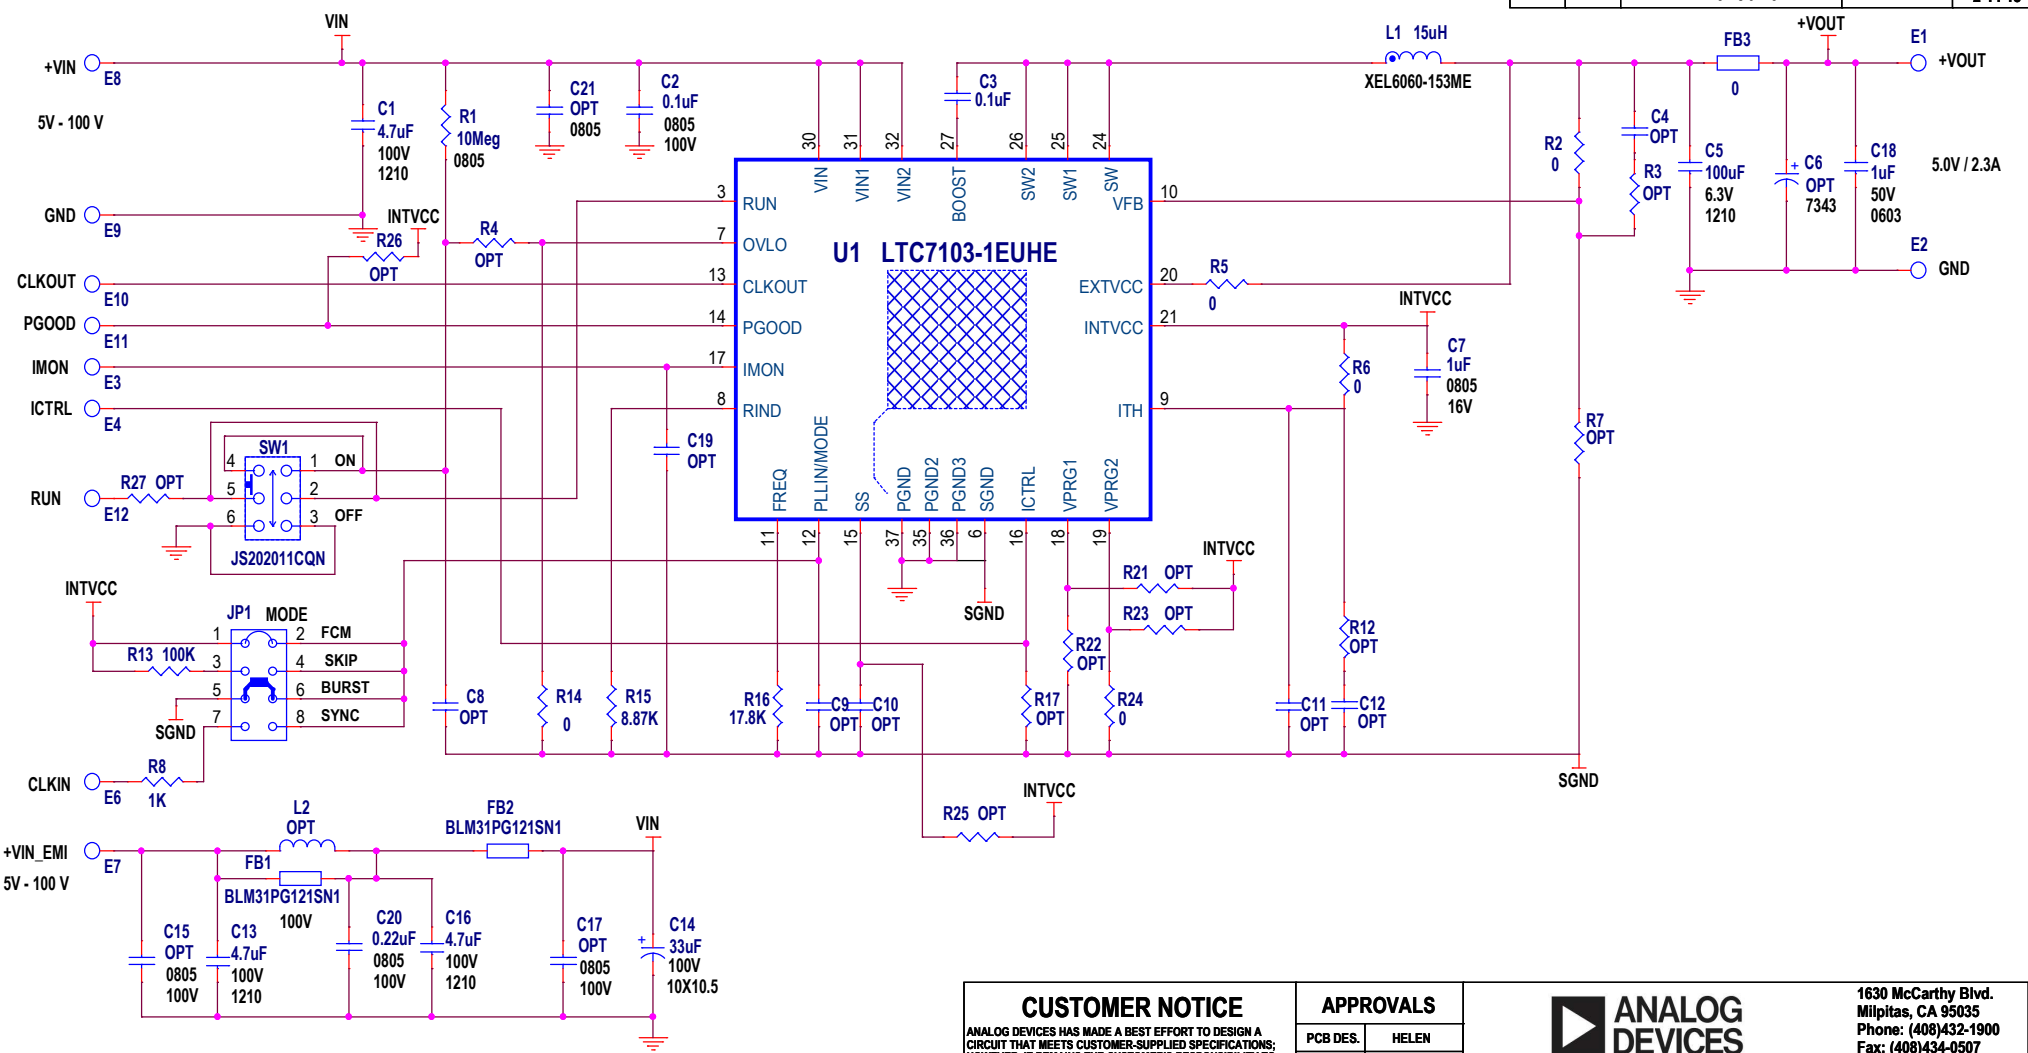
VIN
+VIN E8
5V - 100 V
C1 4.7uF 100V 1210
R1 10Meg 0805
C21 OPT 0805
C2 0.1uF 0805 100V
C3 0.1uF
L1 15uH
XEL6060-153ME
FB3
0
+VOUT
E1 +VOUT
GND E9
INTVCC
R26 OPT
R4 OPT
CLKOUT E10
PGOOD E11
IMON E3
ICTRL E4
RUN E12
R27 OPT
SW1
4 1 ON
5 2
6 3 OFF
JS202011CQN
INTVCC
JP1 MODE
1 2 FCM
R13 100K 3 4 SKIP
5 6 BURST
7 8 SYNC
SGND
CLKIN E6
R8 1K
30 31 32 27 26 25 24
VIN VIN1 VIN2 BOOST SW2 SW1 SW
3 RUN
7 OVLO
13 CLKOUT
14 PGOOD
17 IMON
8 RIND
U1 LTC7103-1EUHE
10 VFB
20 EXTVCC
21 INTVCC
9 ITH
FREQ PLLIN/MODE SS PGND PGND2 PGND3 SGND ICTRL VPRG1 VPRG2
11 12 15 37 35 36 6 16 18 19
C19 OPT
R2 0
C4 OPT
R3 OPT
C5 100uF 6.3V 1210
C6 OPT 7343
C18 1uF 50V 0603
5.0V / 2.3A
E2 GND
R5 0
INTVCC
R6 0
C7 1uF 0805 16V
R7 OPT
SGND
INTVCC
R21 OPT
R23 OPT
R22 OPT
R12 OPT
C8 OPT
R14 0
R15 8.87K
R16 17.8K
C9 OPT
C10 OPT
R17 OPT
R24 0
C11 OPT
C12 OPT
SGND
INTVCC
R25 OPT
L2 OPT
FB2 BLM31PG121SN1
VIN
+VIN_EMI E7
5V - 100 V
FB1
BLM31PG121SN1
100V
C15 OPT 0805 100V
C13 4.7uF 100V 1210
C20 0.22uF 0805 100V
C16 4.7uF 100V 1210
C17 OPT 0805 100V
C14 33uF 100V 10X10.5
CUSTOMER NOTICE
ANALOG DEVICES HAS MADE A BEST EFFORT TO DESIGN A CIRCUIT THAT MEETS CUSTOMER-SUPPLIED SPECIFICATIONS;
APPROVALS
PCB DES. HELEN
ANALOG DEVICES
1630 McCarthy Blvd.
Milpitas, CA 95035
Phone: (408)432-1900
Fax: (408)434-0507